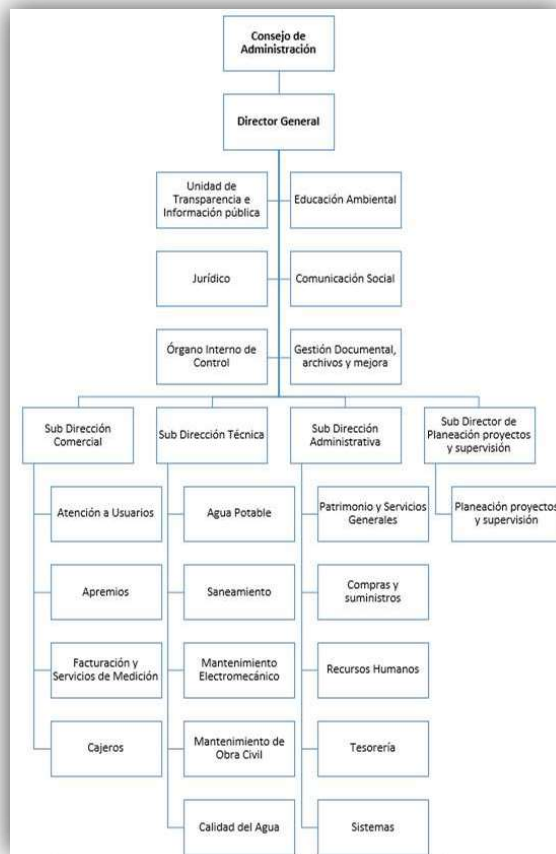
Consejo de Administración

Director General

Unidad de Transparencia e Información pública

Educación Ambiental

Jurídico

Comunicación Social

Órgano Interno de Control

Gestión Documental, archivos y mejora

Sub Dirección Comercial

Sub Dirección Técnica

Sub Dirección Administrativa

Sub Director de Planeación proyectos y supervisión

Atención a Usuarios

Apremios

Facturación y Servicios de Medición

Cajeros

Agua Potable

Saneamiento

Mantenimiento Electromecánico

Mantenimiento de Obra Civil

Calidad del Agua

Patrimonio y Servicios Generales

Compras y suministros

Recursos Humanos

Tesorería

Sistemas

Planeación proyectos y supervisión